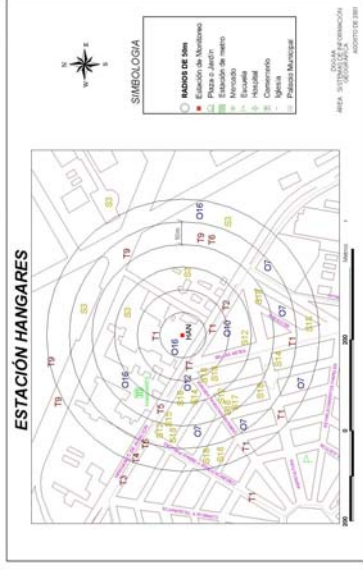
ESTACIÓN HANGARES

HAN

T1 T2 T3 T4 T5 T6 T7 T9 T9 T9

O7 O7 O7 O7 O10 O12 O16 O16 O16

S3 S3 S3 S5 S12 S12 S14 S15 S16 S17 S18 S18 S18

50m

200 0 200 400

Metros

SIMBOLOGIA

RADIOS DE 50m

Estación de Monitoreo

Plaza o Jardín

Estación de metro

Mercado

Escuela

Hospital

Cementerio

Iglesia

Palacio Municipal

DGGAA
ÁREA: SISTEMAS DE INFORMACIÓN GEOGRÁFICA
AGOSTO DE 2001